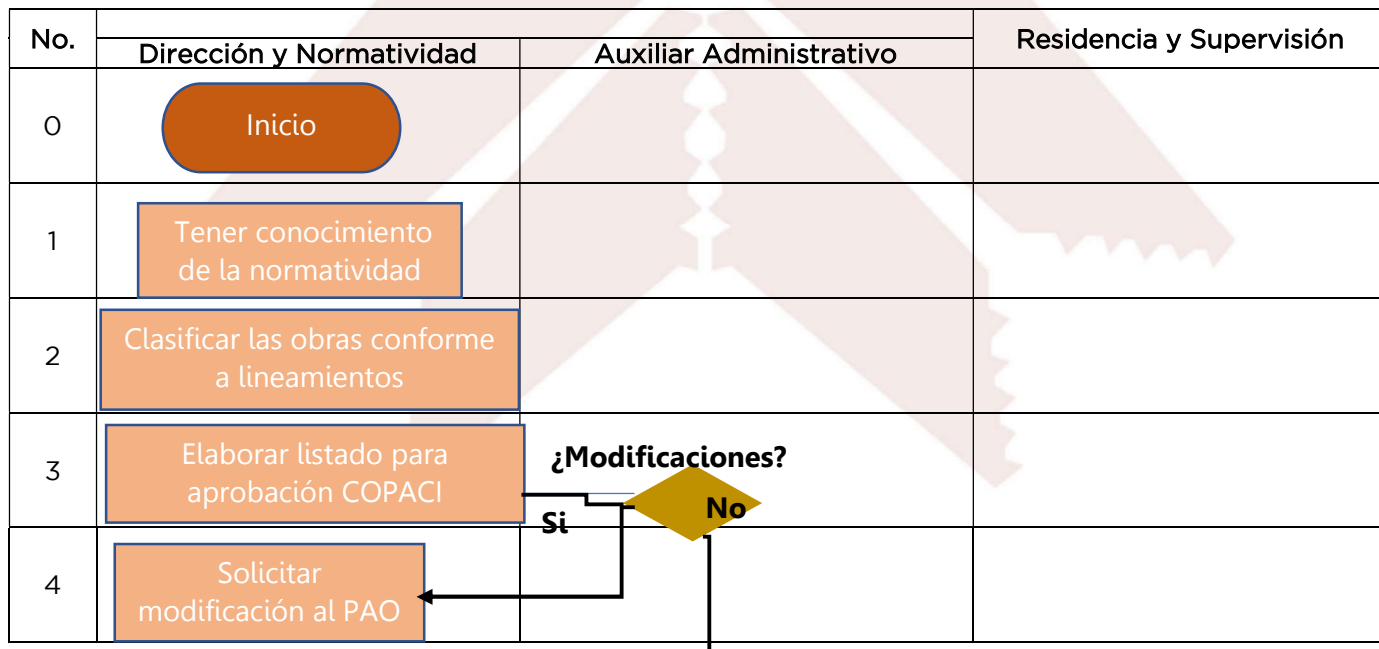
| No. | Dirección y Normatividad | Auxiliar Administrativo | Residencia y Supervisión |
|---|---|---|---|
| 0 | Inicio | | |
| 1 | Tener conocimiento de la normatividad | | |
| 2 | Clasificar las obras conforme a lineamientos | | |
| 3 | Elaborar listado para aprobación COPACI | ¿Modificaciones? No Si | |
| 4 | Solicitar modificación al PAO | | |